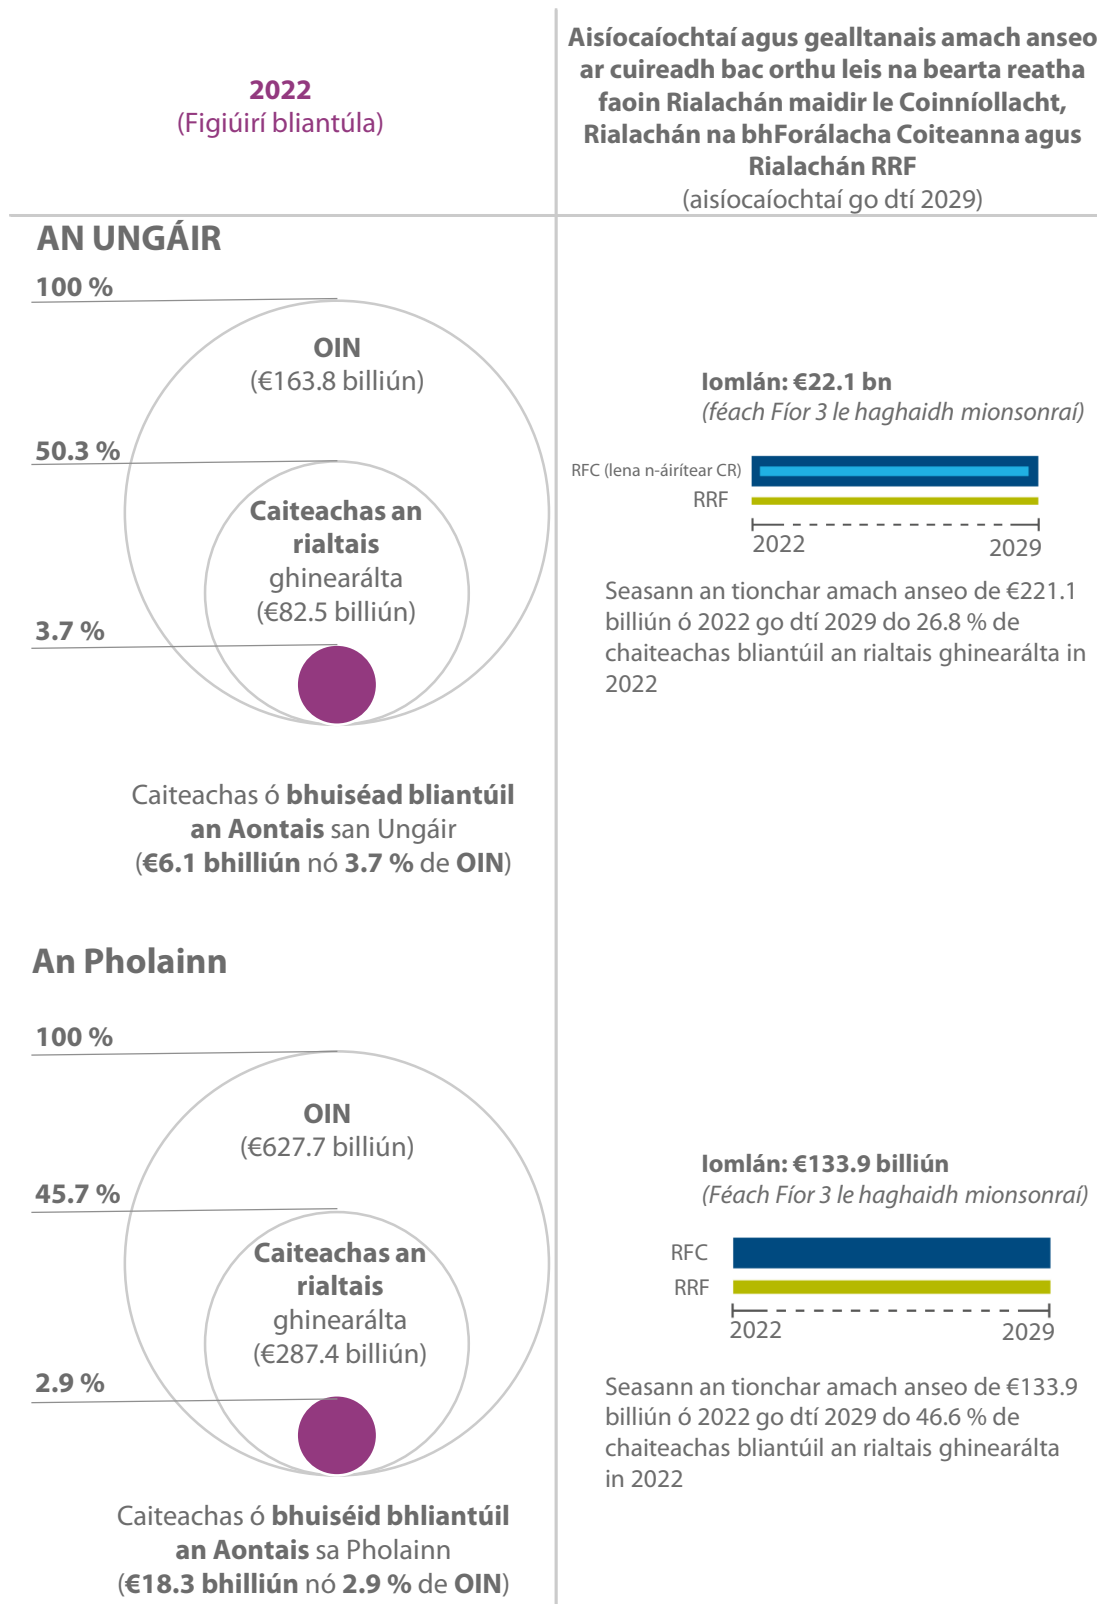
2022
(Figiúirí bliantúla)

Aisíocaíochtaí agus gealltanais amach anseo ar cuireadh bac orthu leis na bearta reatha faoin Rialachán maidir le Coinníollacht, Rialachán na bhForálacha Coiteanna agus Rialachán RRF
(aisíocaíochtaí go dtí 2029)

AN UNGÁIR

100 %

OIN
(€163.8 billiún)

50.3 %

Caiteachas an rialtais ghinearálta
(€82.5 billiún)

3.7 %

Caiteachas ó **bhuiséad bliantúil an Aontais** san Ungáir
(**€6.1 bhilliún** nó **3.7 %** de **OIN**)

Iomlán: €22.1 bn
(féach Fíor 3 le haghaidh mionsonraí)

RFC (lena n-áirítear CR)
RRF
2022
2029

Seasann an tionchar amach anseo de €221.1 billiún ó 2022 go dtí 2029 do 26.8 % de chaiteachas bliantúil an rialtais ghinearálta in 2022

An Pholainn

100 %

OIN
(€627.7 billiún)

45.7 %

Caiteachas an rialtais ghinearálta
(€287.4 billiún)

2.9 %

Caiteachas ó **bhuiséid bhliantúil an Aontais** sa Pholainn
(**€18.3 bhilliún** nó **2.9 %** de **OIN**)

Iomlán: €133.9 billiún
(Féach Fíor 3 le haghaidh mionsonraí)

RFC
RRF
2022
2029

Seasann an tionchar amach anseo de €133.9 billiún ó 2022 go dtí 2029 do 46.6 % de chaiteachas bliantúil an rialtais ghinearálta in 2022